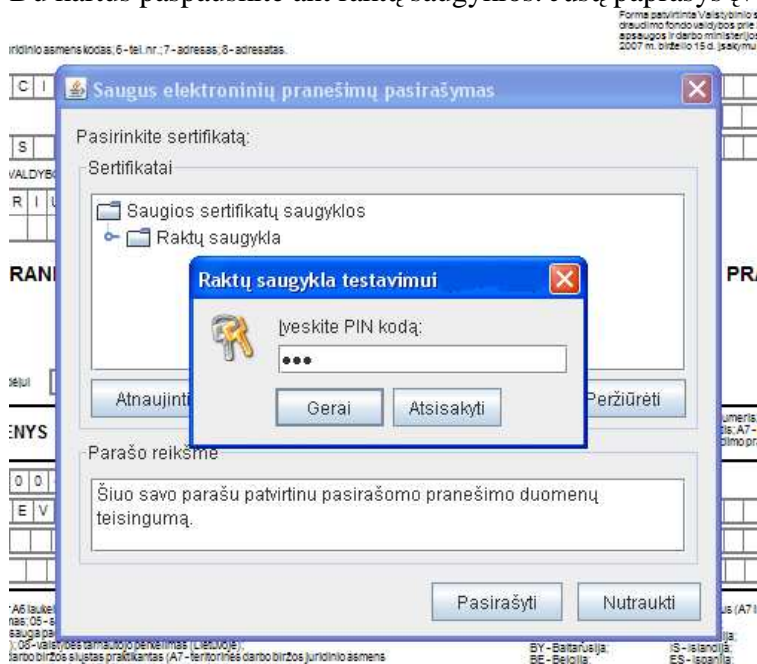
Forma patvirtinta Valstybinio s draudimo fondo valdybos prie apsaugos ir darbo ministerijos 2007 m. birželio 15 d. įsakymu

iridinio asmens kodas; 6 - tel. nr.; 7 - adresas; 8 - adresatas.

Saugus elektroninių pranešimų pasirašymas

Pasirinkite sertifikatą:

Sertifikatai

Saugios sertifikatų saugyklos

Raktų saugykla

Raktų saugykla testavimui

Įveskite PIN kodą:

●●●

Gerai

Atsisakyti

Atnaujinti

Peržiūrėti

Parašo reikšmė

Šiuo savo parašu patvirtinu pasirašomo pranešimo duomenų teisingumą.

Pasirašyti

Nutraukti

C I

S

VALDYB

R I

RAN

PRA

ENYS

0 0

E V

BY - Baltarusija;

BE - Belgija;

IS - Islandija;

ES - Ispanija;

darbo biržos siuntas praktikantas (A7 - teritorinės darbo biržos juridinio asmens